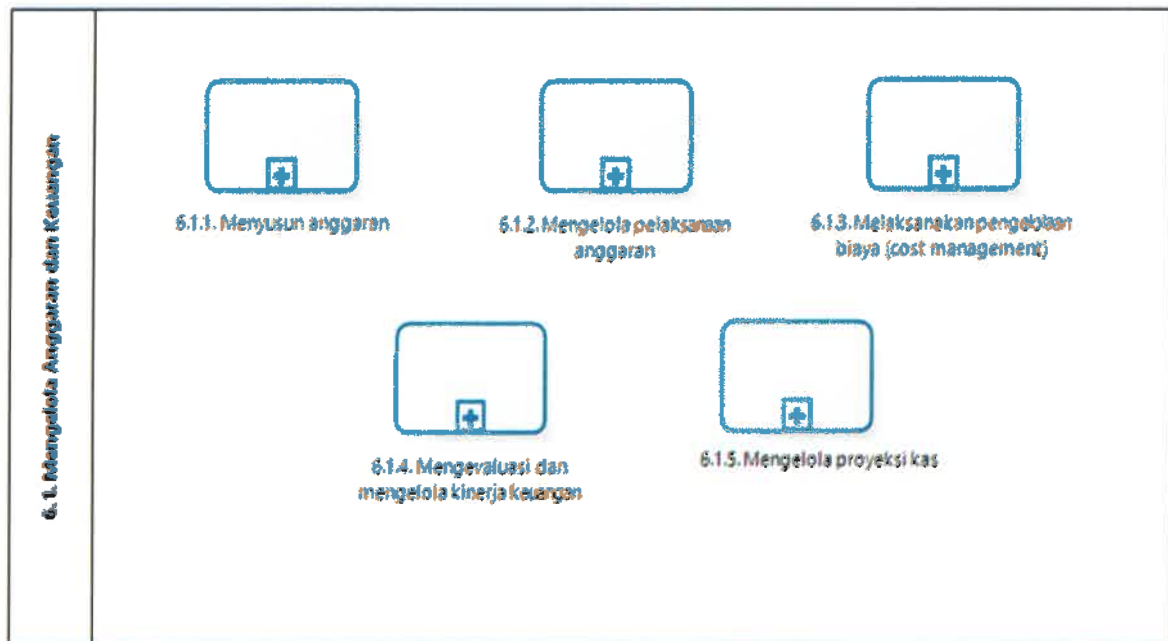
6. 1. Mengelola Anggaran dan Keuangan

6.1.1. Menyusun anggaran

6.1.2. Mengelola pelaksanaan anggaran

6.1.3. Melaksanakan pengelolaan biaya (cost management)

6.1.4. Mengevaluasi dan mengelola kinerja keuangan

6.1.5. Mengelola proyeksi kas